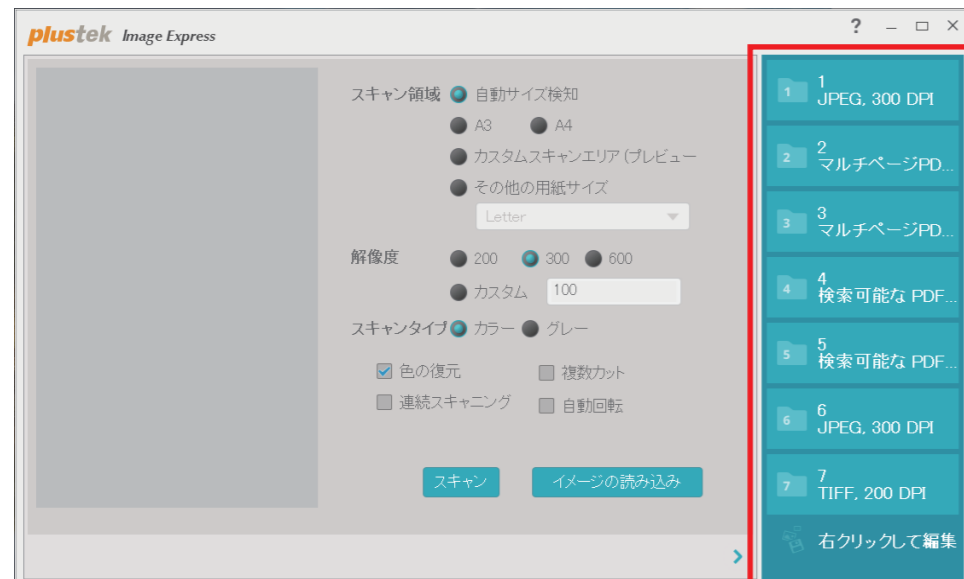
plustek Image Express

? _ □ ×

スキャン領域 自動サイズ検知
A3 A4
カスタムスキャンエリア (プレビュー
その他の用紙サイズ
Letter

解像度 200 300 600
カスタム 100

スキャンタイプ カラー グレー

色の復元
複数カット
連続スキャニング
自動回転

スキャン
イメージの読み込み

1 1 JPEG, 300 DPI
2 2 マルチページPD...
3 3 マルチページPD...
4 4 検索可能な PDF...
5 5 検索可能な PDF...
6 6 JPEG, 300 DPI
7 7 TIFF, 200 DPI
右クリックして編集